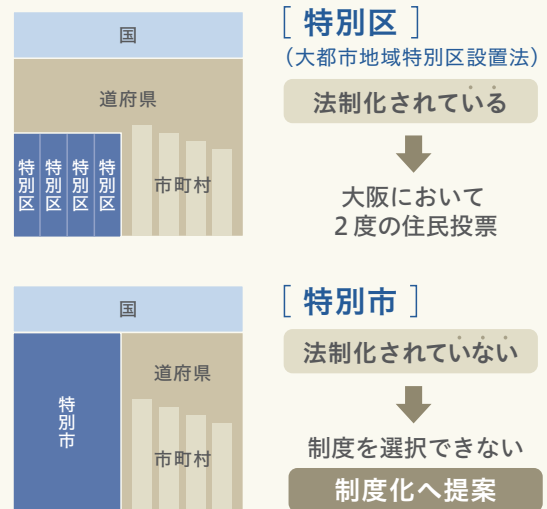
国

道府県

特別区 特別区 特別区 特別区

市町村

［ 特別区 ］
（大都市地域特別区設置法）

法制化されている

大阪において
２度の住民投票

国

特別市

道府県

市町村

［ 特別市 ］

法制化されていない

制度を選択できない

制度化へ提案